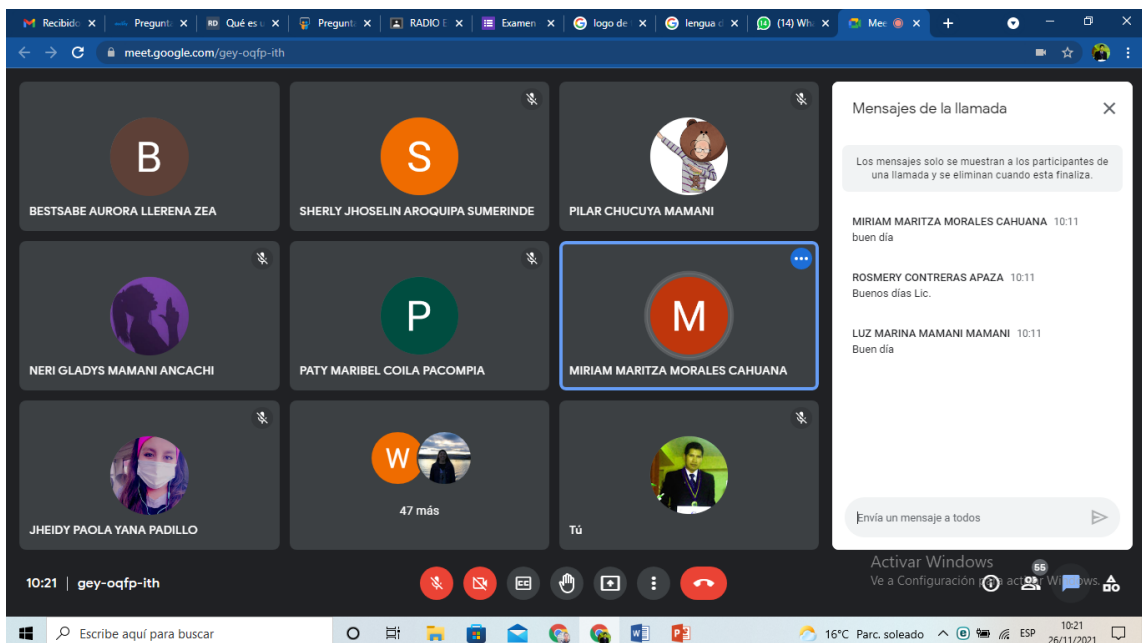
Recibido | Pregunt | Qué es | Pregunt | RADIO | Examen | logo de | lengua | (14) Wh | Mee

meet.google.com/gey-oqfp-ith

B
BESTSABE AURORA LLERENA ZEA

S
SHERLY JHOSELIN AROQUIPA SUMERINDE

PILAR CHUCUYA MAMANI

NERI GLADYS MAMANI ANCACHI

P
PATY MARIBEL COILA PACOMPIA

M
MIRIAM MARITZA MORALES CAHUANA

JHEIDY PAOLA YANA PADILLO

W
47 más

Tú

Mensajes de la llamada

Los mensajes solo se muestran a los participantes de una llamada y se eliminan cuando esta finaliza.

MIRIAM MARITZA MORALES CAHUANA 10:11
buen día

ROSMERY CONTRERAS APAZA 10:11
Buenos días Lic.

LUZ MARINA MAMANI MAMANI 10:11
Buen día

Envía un mensaje a todos

Activar Windows
Ve a Configuración para activar Windows.

10:21 | gey-oqfp-ith

55

Escribe aquí para buscar

16°C Parc. soleado ESP 10:21 26/11/2021